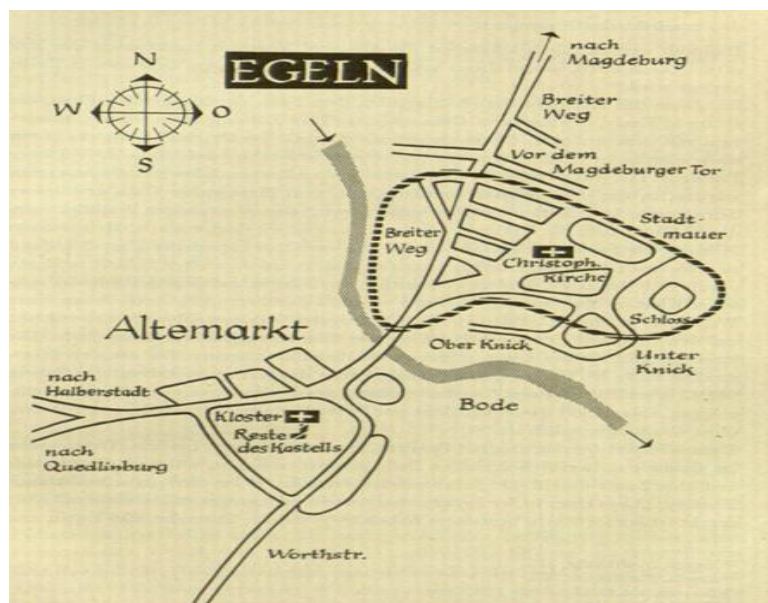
N
W
O
S

EGELN

nach Magdeburg

Breiter Weg

Vor dem Magdeburger Tor

Stadtmauer

Breiter Weg

Christoph. Kirche

Schloss

Altemarkt

Ober Knick

Unter Knick

nach Halberstadt

Kloster

Reste des Kastells

Bode

nach Quedlinburg

Worthstr.